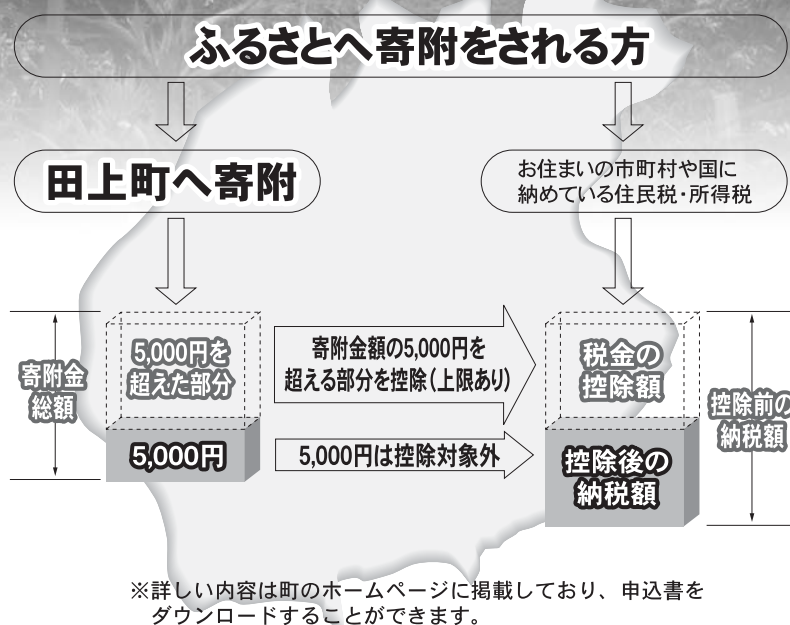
ふるさとへ寄附をされる方

田上町へ寄附

お住まいの市町村や国に納めている住民税・所得税

寄附金総額

5,000円を超えた部分

5,000円

寄附金額の5,000円を超える部分を控除(上限あり)

5,000円は控除対象外

税金の控除額

控除後の納税額

控除前の納税額

※詳しい内容は町のホームページに掲載しており、申込書をダウンロードすることができます。